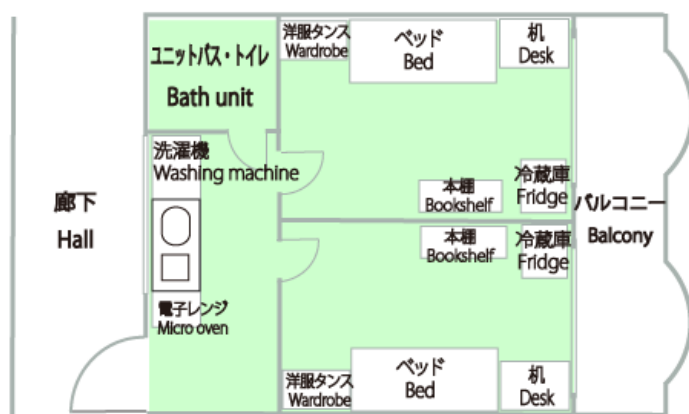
ユニットバス・トイレ
Bath unit

洋服タンス
Wardrobe

ベッド
Bed

机
Desk

洗濯機
Washing machine

廊下
Hall

本棚
Bookshelf

冷蔵庫
Fridge

バルコニー
Balcony

本棚
Bookshelf

冷蔵庫
Fridge

電子レンジ
Micro oven

洋服タンス
Wardrobe

ベッド
Bed

机
Desk